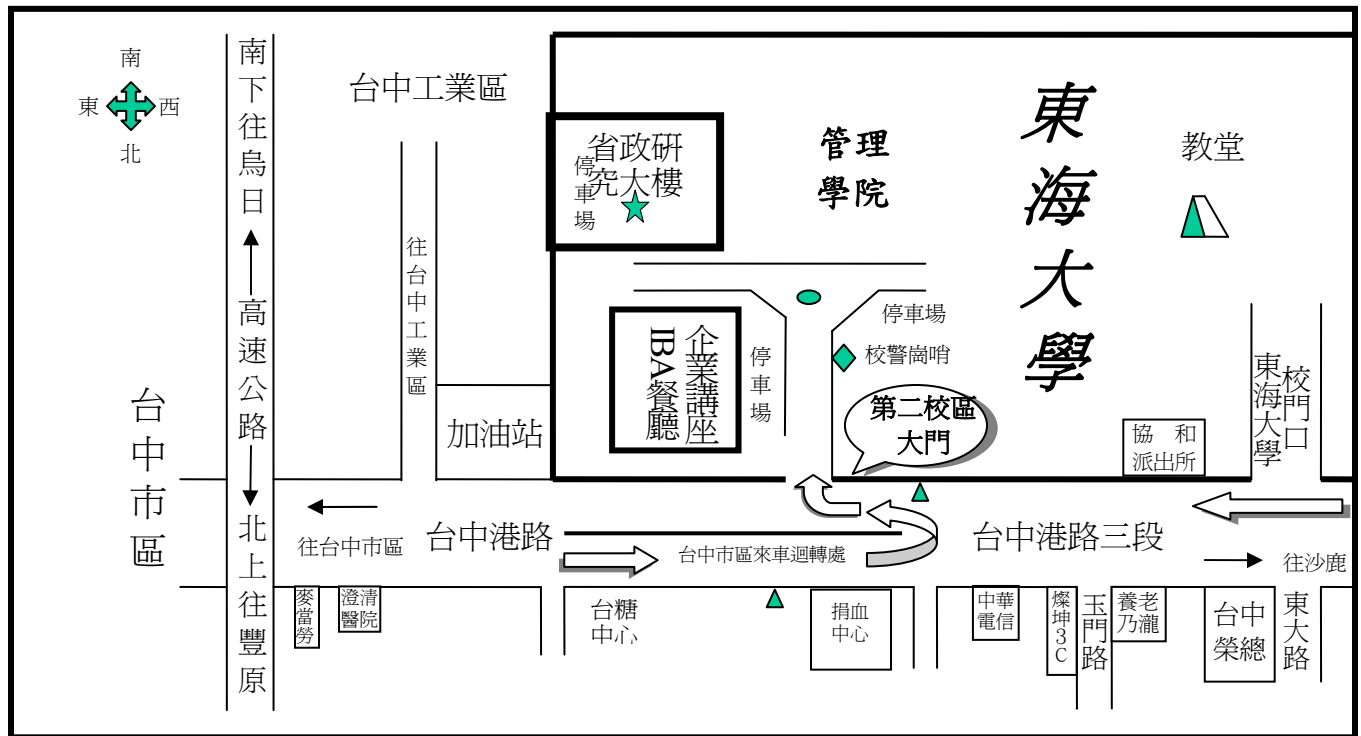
南
東 西
北

南下往烏日

高速公路

北上往豐原

台中工業區

往台中工業區

省政研究大樓

停車場

管理學院

東海大學

教堂

停車場

企業講座 IBA餐廳

停車場

校警崗哨

第二校區大門

加油站

協和派出所

東海大學校門口

台中市區

往台中市區

台中港路

台中市區來車迴轉處

台中港路三段

往沙鹿

麥當勞

澄清醫院

台糖中心

捐血中心

中華電信

燦坤3C

玉門路

養老乃瀧

台中榮總

東大路